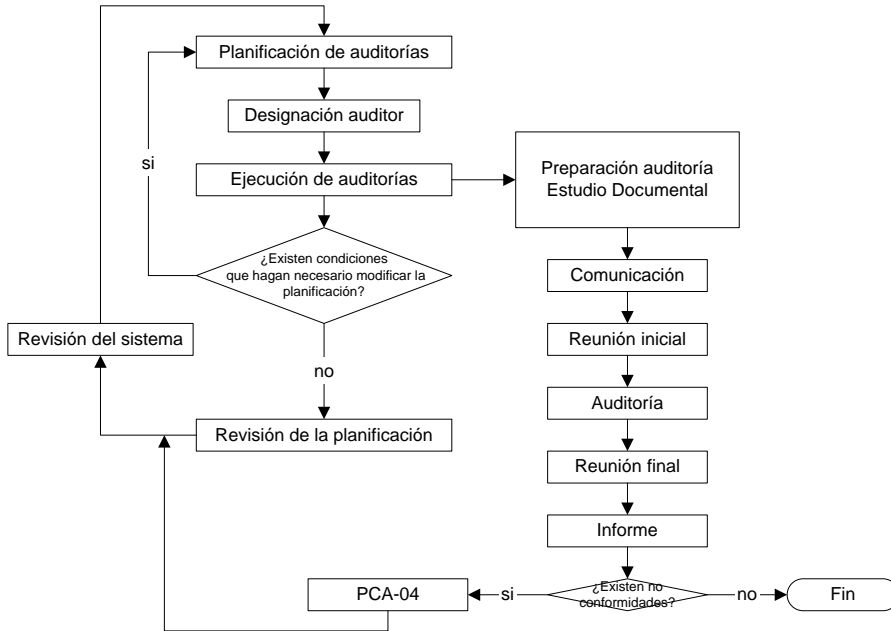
Planificación de auditorías

Designación auditor

si

Ejecución de auditorías

Preparación auditoría
Estudio Documental

¿Existen condiciones que hagan necesario modificar la planificación?

Comunicación

Revisión del sistema

Reunión inicial

no

Auditoría

Revisión de la planificación

Reunión final

Informe

PCA-04

si

¿Existen no conformidades?

no

Fin